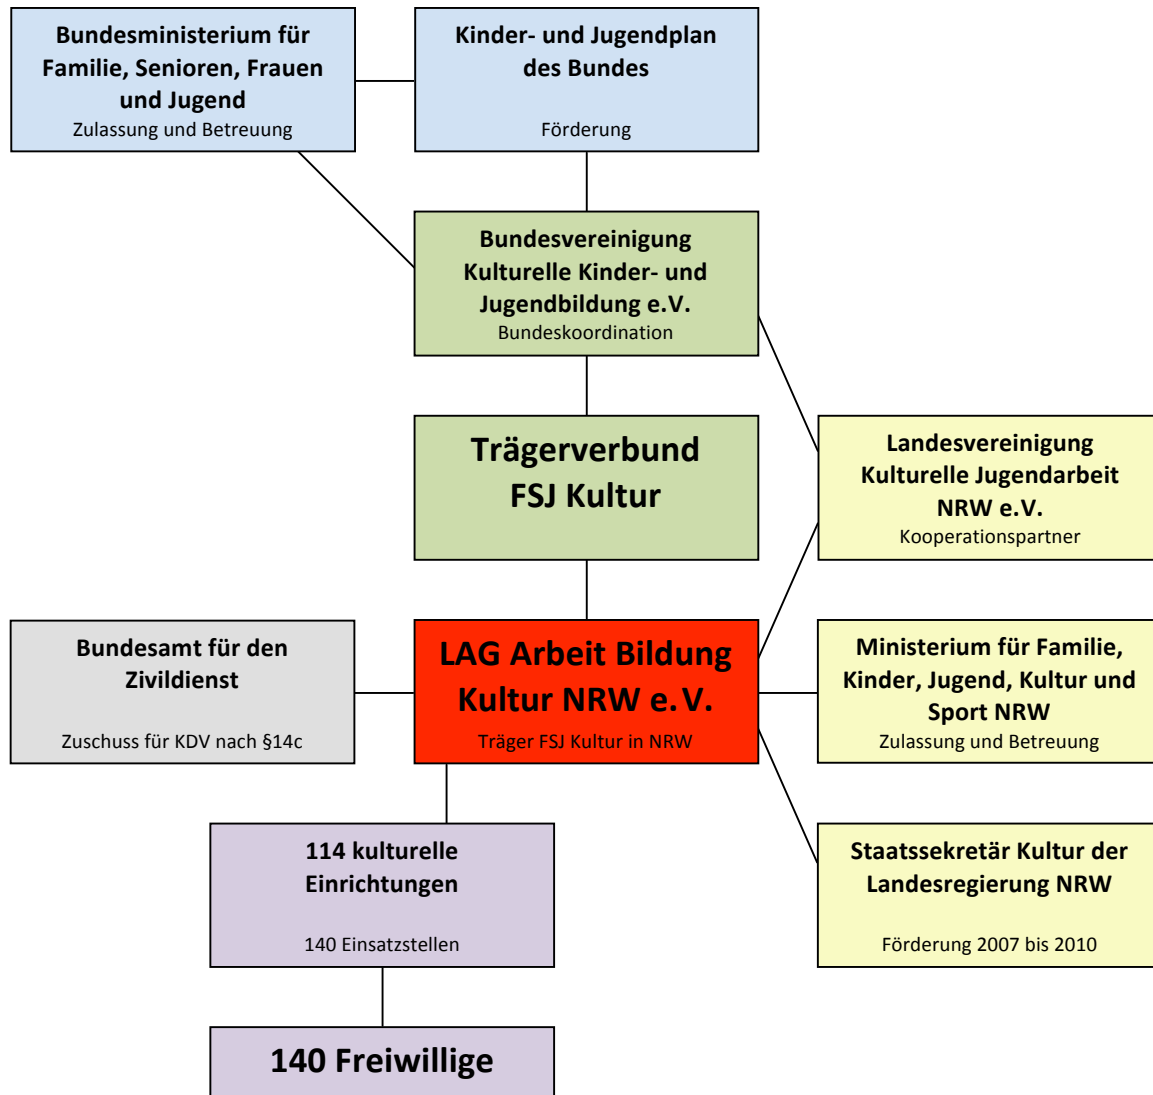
Bundesministerium für Familie, Senioren, Frauen und Jugend
Zulassung und Betreuung

Kinder- und Jugendplan des Bundes
Förderung

Bundesvereinigung Kulturelle Kinder- und Jugendbildung e.V.
Bundeskoordination

Trägerverbund FSJ Kultur

Landesvereinigung Kulturelle Jugendarbeit NRW e.V.
Kooperationspartner

Bundesamt für den Zivildienst
Zuschuss für KDV nach §14c

LAG Arbeit Bildung Kultur NRW e.V.
Träger FSJ Kultur in NRW

Ministerium für Familie, Kinder, Jugend, Kultur und Sport NRW
Zulassung und Betreuung

114 kulturelle Einrichtungen
140 Einsatzstellen

Staatssekretär Kultur der Landesregierung NRW
Förderung 2007 bis 2010

140 Freiwillige